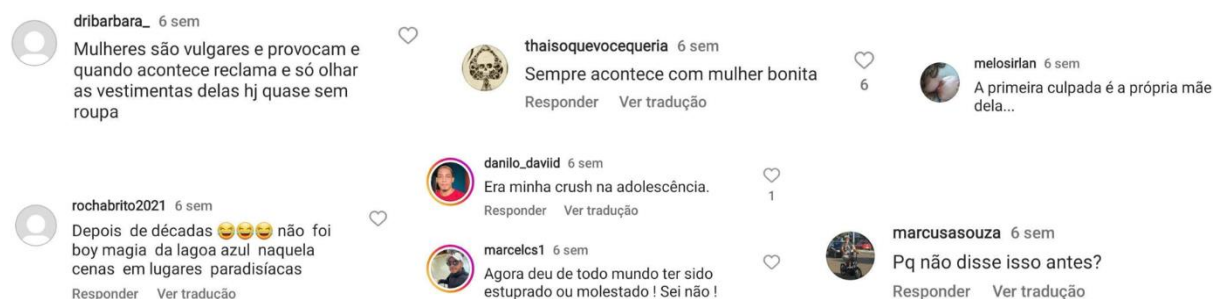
dribarbara_ 6 sem
Mulheres são vulgares e provocam e quando acontece reclama e só olhar as vestimentas delas hj quase sem roupa

rochabrito2021 6 sem
Depois de décadas 😅😅😅 não foi boy magia da lagoa azul naquela cenas em lugares paradisíacas
Responder Ver tradução

thaisoquevocequeria 6 sem
Sempre acontece com mulher bonita
Responder Ver tradução
6

danilo_daviid 6 sem
Era minha crush na adolescência.
Responder Ver tradução
1

marcelcs1 6 sem
Agora deu de todo mundo ter sido estuprado ou molestado ! Sei não !

melosirlan 6 sem
A primeira culpada é a própria mãe dela...

marcusasouza 6 sem
Pq não disse isso antes?
Responder Ver tradução